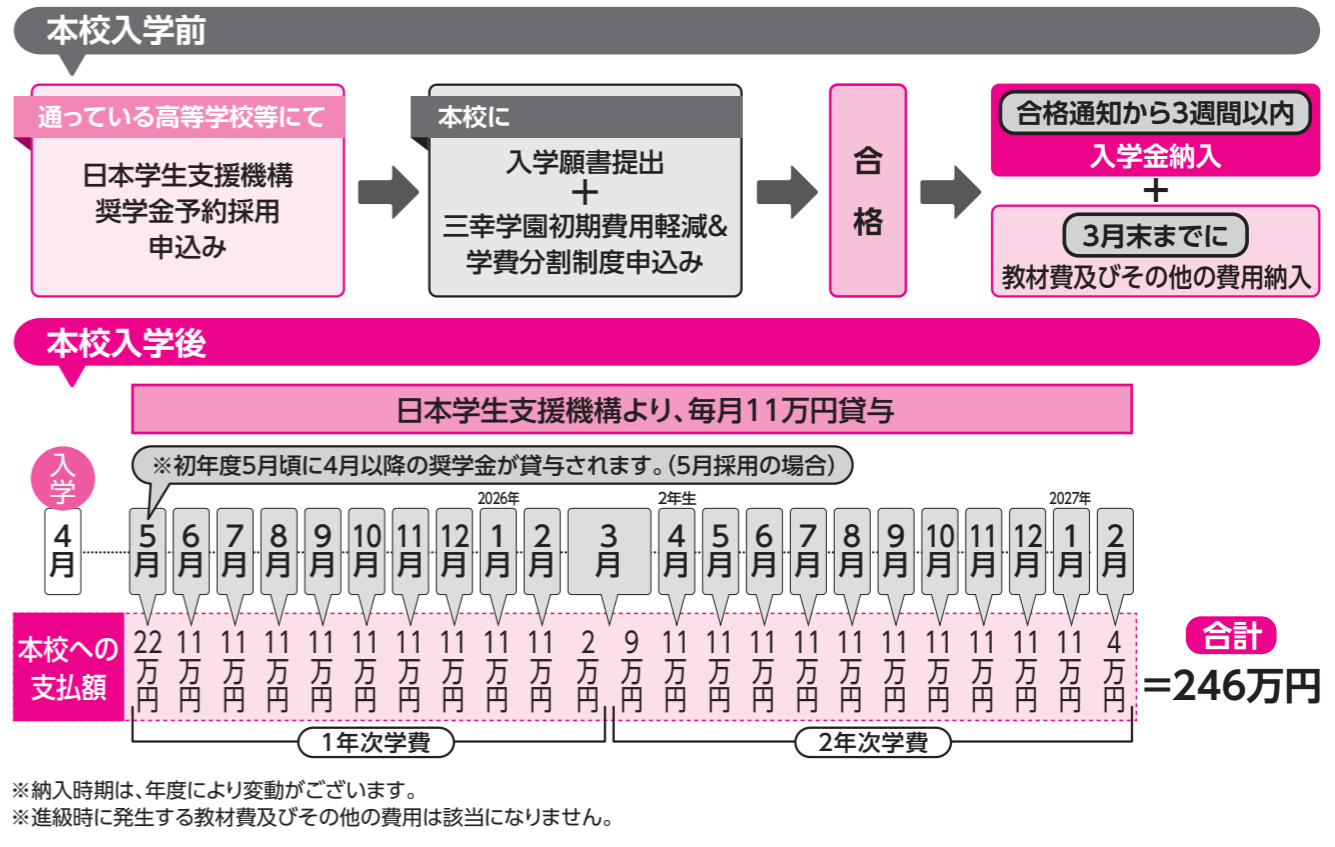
本校入学前

通っている高等学校等にて
日本学生支援機構
奨学金予約採用
申込み

本校に
入学願書提出
＋
三幸学園初期費用軽減&
学費分割制度申込み

合
格

合格通知から3週間以内
入学金納入
＋
3月末までに
教材費及びその他の費用納入

本校入学後

日本学生支援機構より、毎月11万円貸与

入学

※初年度5月頃に4月以降の奨学金が貸与されます。(5月採用の場合)

| | 4月 | 5月 | 6月 | 7月 | 8月 | 9月 | 10月 | 11月 | 12月 | 2026年 1月 | 2月 | 3月 | 2年生 4月 | 5月 | 6月 | 7月 | 8月 | 9月 | 10月 | 11月 | 12月 | 2027年 1月 | 2月 |
|---|---|---|---|---|---|---|---|---|---|---|---|---|---|---|---|---|---|---|---|---|---|---|---|
| 本校への支払額 | | 22万円 | 11万円 | 11万円 | 11万円 | 11万円 | 11万円 | 11万円 | 11万円 | 11万円 | 11万円 | 2万円 | 9万円 | 11万円 | 11万円 | 11万円 | 11万円 | 11万円 | 11万円 | 11万円 | 11万円 | 11万円 | 4万円 |

1年次学費
2年次学費

合計
=246万円

※納入時期は、年度により変動がございます。
※進級時に発生する教材費及びその他の費用は該当になりません。